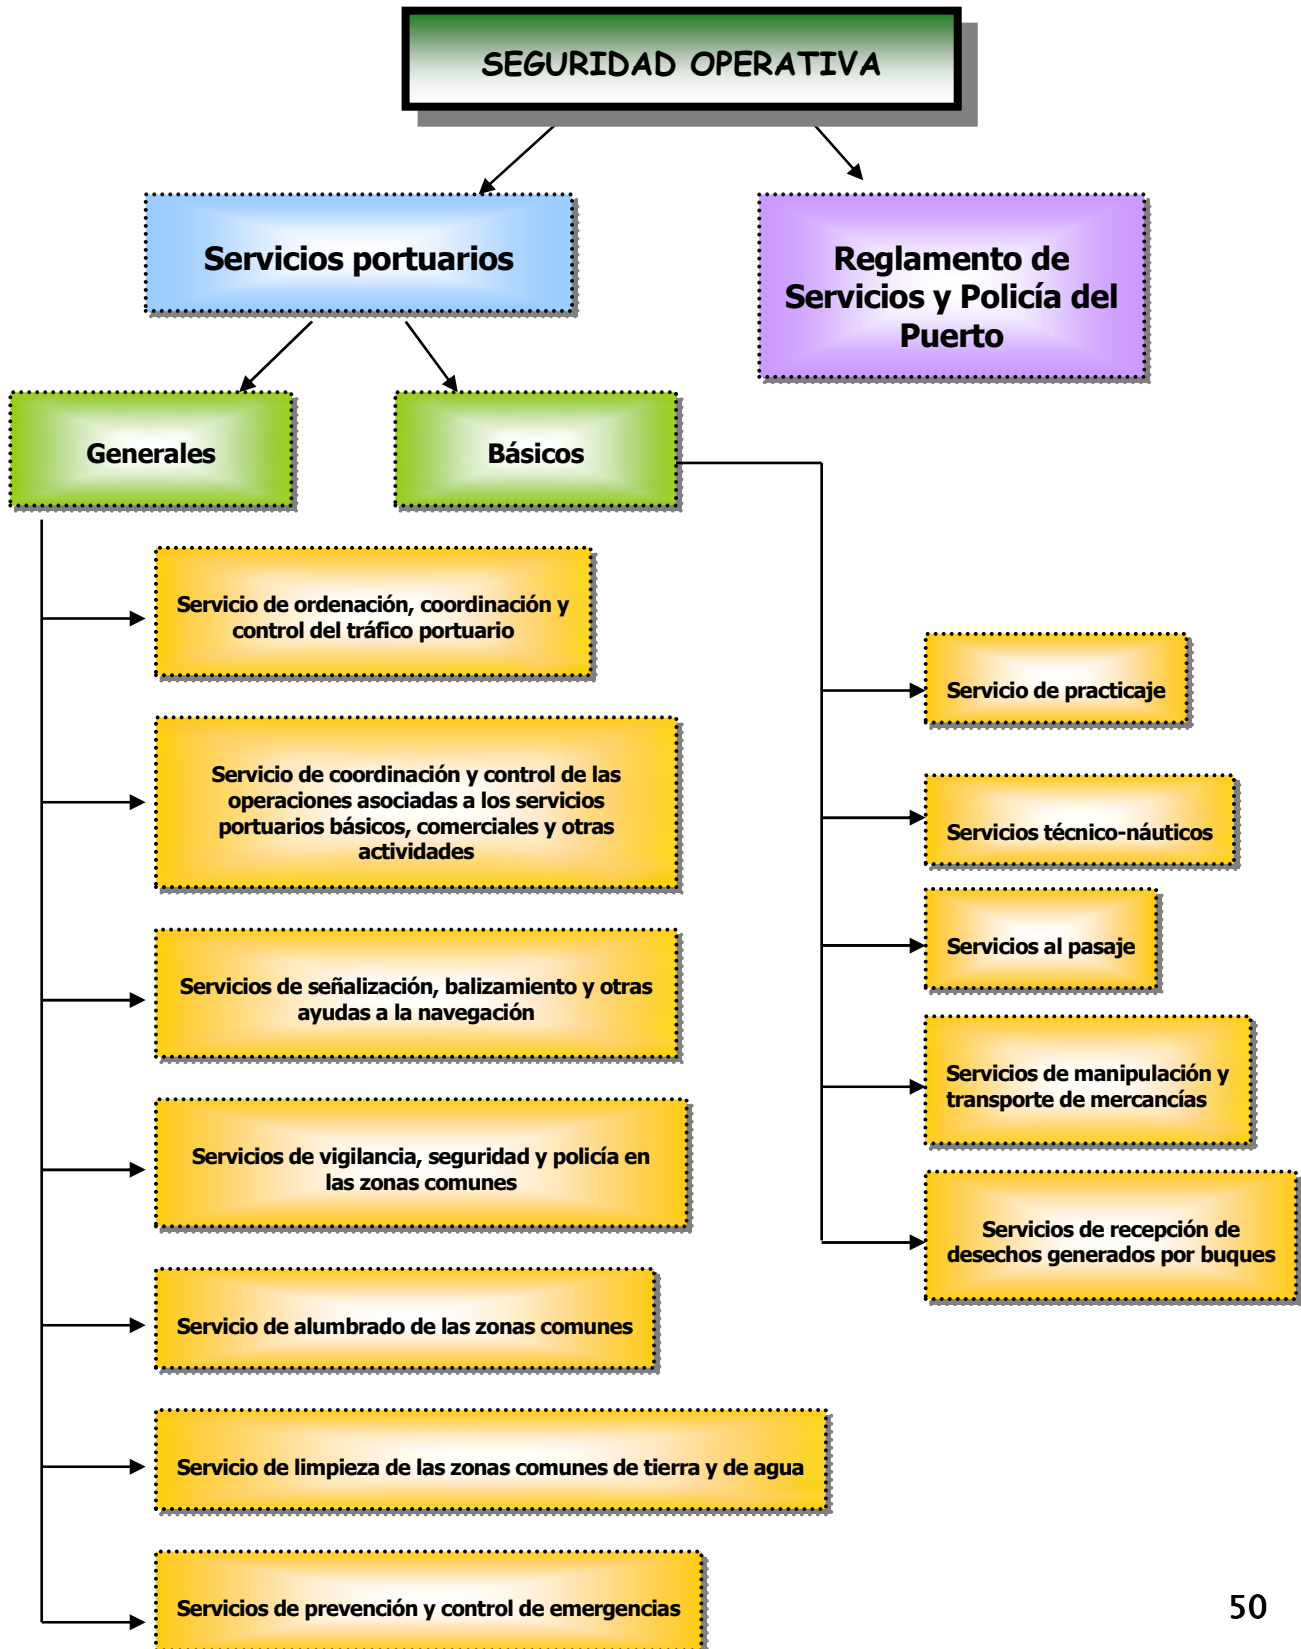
SEGURIDAD OPERATIVA

Servicios portuarios

Reglamento de Servicios y Policía del Puerto

Generales

Básicos

Servicio de ordenación, coordinación y control del tráfico portuario

Servicio de coordinación y control de las operaciones asociadas a los servicios portuarios básicos, comerciales y otras actividades

Servicios de señalización, balizamiento y otras ayudas a la navegación

Servicios de vigilancia, seguridad y policía en las zonas comunes

Servicio de alumbrado de las zonas comunes

Servicio de limpieza de las zonas comunes de tierra y de agua

Servicios de prevención y control de emergencias

Servicio de practicaje

Servicios técnico-náuticos

Servicios al pasaje

Servicios de manipulación y transporte de mercancías

Servicios de recepción de desechos generados por buques

50